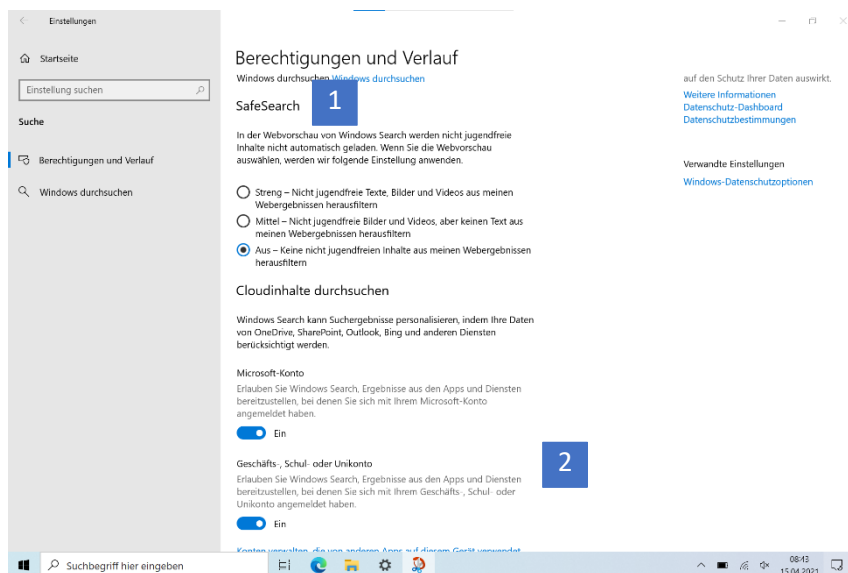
Einstellungen

Startseite

Einstellung suchen

Suche

Berechtigungen und Verlauf

Windows durchsuchen

Berechtigungen und Verlauf

Windows durchsuchen Windows durchsuchen

SafeSearch

1

In der Webvorschau von Windows Search werden nicht jugendfreie Inhalte nicht automatisch geladen. Wenn Sie die Webvorschau auswählen, werden wir folgende Einstellung anwenden.

Streng – Nicht jugendfreie Texte, Bilder und Videos aus meinen Webergebnissen herausfiltern

Mittel – Nicht jugendfreie Bilder und Videos, aber keinen Text aus meinen Webergebnissen herausfiltern

Aus – Keine nicht jugendfreien Inhalte aus meinen Webergebnissen herausfiltern

Cloudinhalte durchsuchen

Windows Search kann Suchergebnisse personalisieren, indem Ihre Daten von OneDrive, SharePoint, Outlook, Bing und anderen Diensten berücksichtigt werden.

Microsoft-Konto

Erlauben Sie Windows Search, Ergebnisse aus den Apps und Diensten bereitzustellen, bei denen Sie sich mit Ihrem Microsoft-Konto angemeldet haben.

Ein

2

Geschäfts-, Schul- oder Unikonto

Erlauben Sie Windows Search, Ergebnisse aus den Apps und Diensten bereitzustellen, bei denen Sie sich mit Ihrem Geschäfts-, Schul- oder Unikonto angemeldet haben.

Ein

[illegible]

auf den Schutz Ihrer Daten auswirkt.

Weitere Informationen

Datenschutz-Dashboard

Datenschutzbestimmungen

Verwandte Einstellungen

Windows-Datenschutzoptionen

Suchbegriff hier eingeben

08:43
15.04.2021